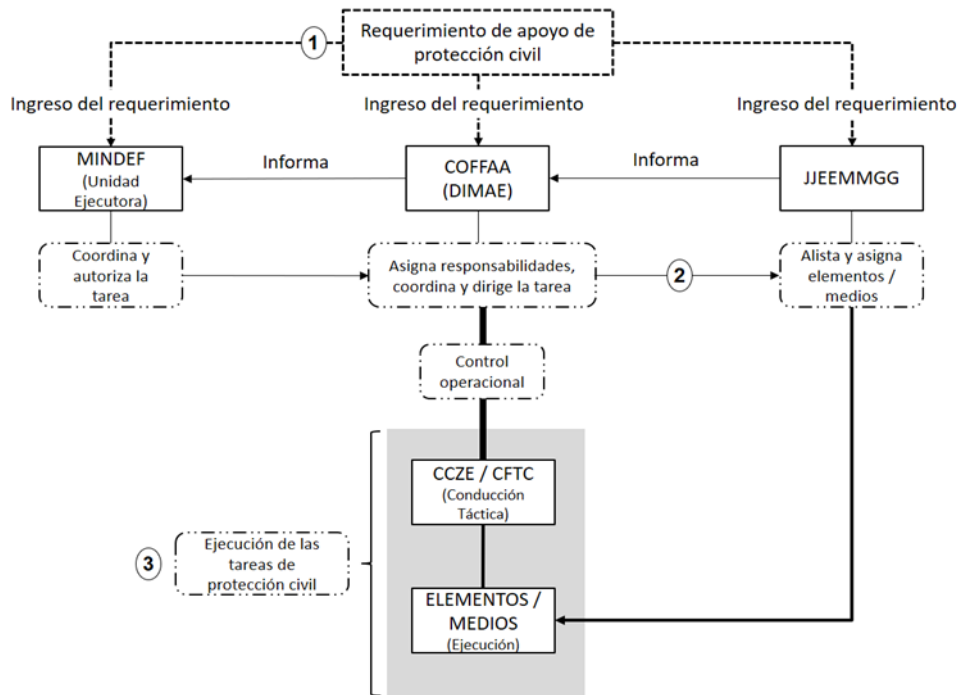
1

Requerimiento de apoyo de protección civil

Ingreso del requerimiento

Ingreso del requerimiento

Ingreso del requerimiento

MINDEF
(Unidad Ejecutora)

Informa

COFFAA
(DIMAE)

Informa

JJEEMMGG

Coordina y autoriza la tarea

Asigna responsabilidades, coordina y dirige la tarea

2

Alista y asigna elementos / medios

Control operacional

CCZE / CFTC
(Conducción Táctica)

3

Ejecución de las tareas de protección civil

ELEMENTOS / MEDIOS
(Ejecución)